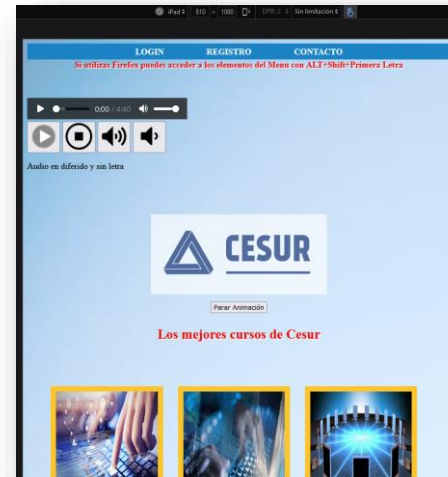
iPad 810 × 1080 DPR: 2 Sin limitación

LOGIN REGISTRO CONTACTO

Si utilizas Firefox puedes acceder a los elementos del Menu con ALT+Shift+Primera Letra

0:00 / 4:40

Audio en diferido y sin letra

CESUR

Parar Animación

Los mejores cursos de Cesur